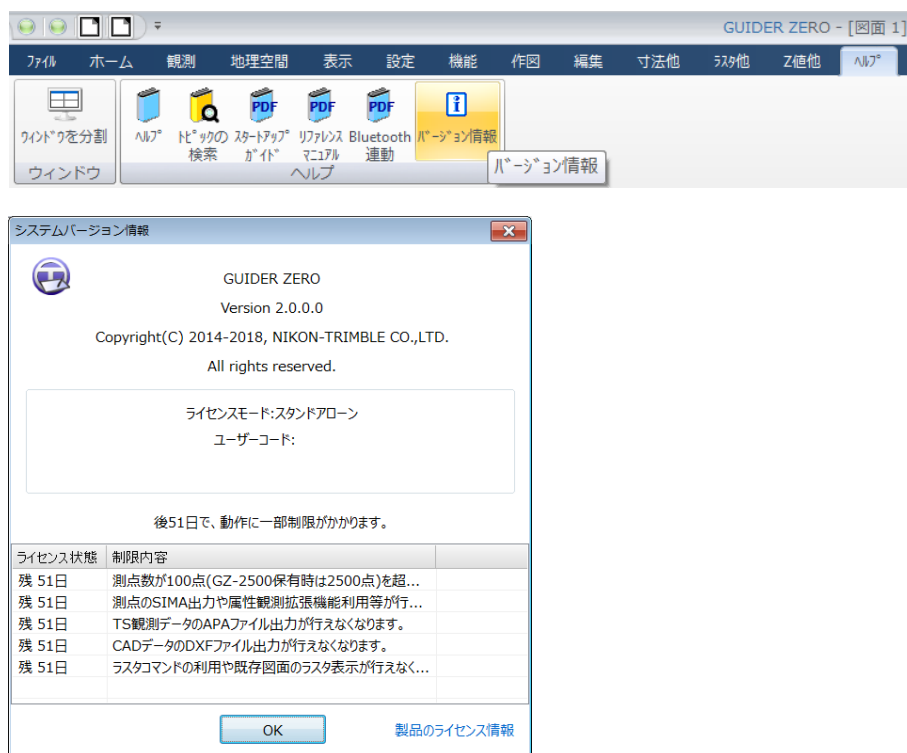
GUIDER ZERO - [図面 1]

ﾌｧｲﾙ ホーム 観測 地理空間 表示 設定 機能 作図 編集 寸法他 ﾗｽﾀ他 Z値他 ﾍﾙﾌﾟ

ｳｨﾝﾄﾞｳを分割
ウィンドウ

ﾍﾙﾌﾟ
ﾄﾋﾟｯｸの検索
ｽﾀｰﾄｱｯﾌﾟｶﾞｲﾄﾞ
ﾘﾌｧﾚﾝｽﾏﾆｭｱﾙ
Bluetooth連動
ﾊﾞｰｼﾞｮﾝ情報
ヘルプ
ﾊﾞｰｼﾞｮﾝ情報

システムバージョン情報

GUIDER ZERO
Version 2.0.0.0
Copyright(C) 2014-2018, NIKON-TRIMBLE CO.,LTD.
All rights reserved.

ライセンスモード:スタンドアローン
ユーザーコード:

後51日で、動作に一部制限がかかります。

| ライセンス状態 | 制限内容 |
|---|---|
| 残 51日 | 測点数が100点(GZ-2500保有時は2500点)を超... |
| 残 51日 | 測点のSIMA出力や属性観測拡張機能利用等が行... |
| 残 51日 | TS観測データのAPAファイル出力が行えなくなります。 |
| 残 51日 | CADデータのDXFファイル出力が行えなくなります。 |
| 残 51日 | ラスタコマンドの利用や既存図面のラスタ表示が行えなく... |

OK
製品のライセンス情報